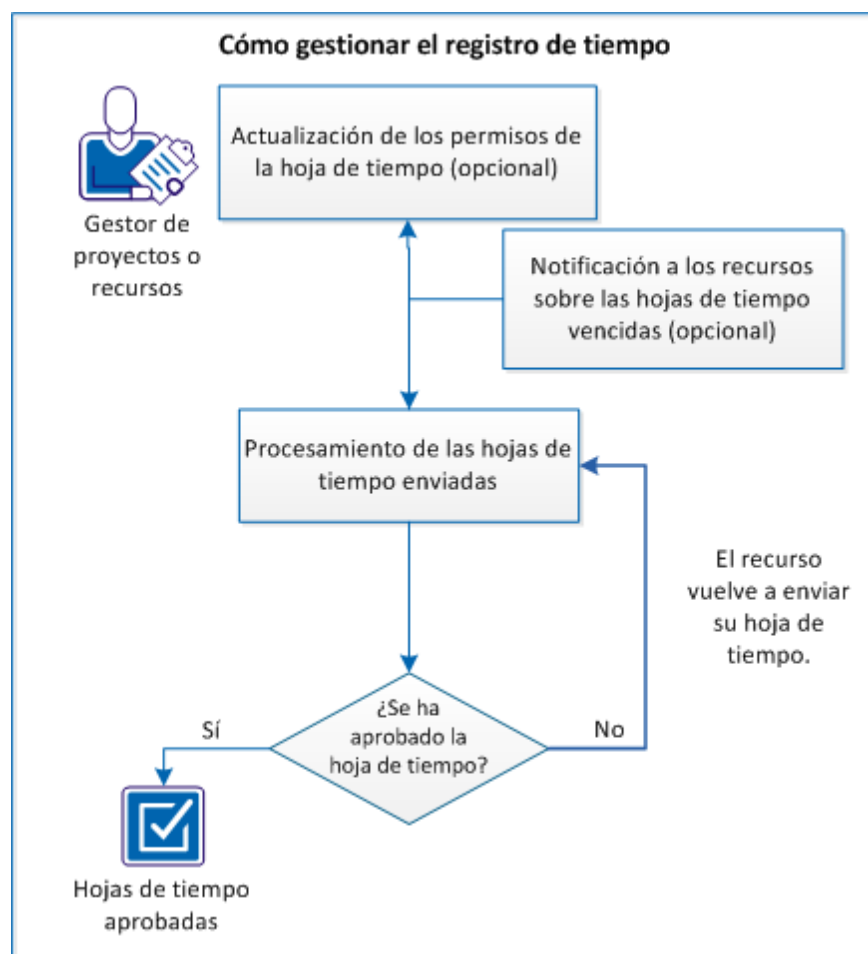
Cómo gestionar el registro de tiempo

Gestor de proyectos o recursos

Actualización de los permisos de la hoja de tiempo (opcional)

Notificación a los recursos sobre las hojas de tiempo vencidas (opcional)

Procesamiento de las hojas de tiempo enviadas

El recurso vuelve a enviar su hoja de tiempo.

¿Se ha aprobado la hoja de tiempo?

Sí

No

Hojas de tiempo aprobadas